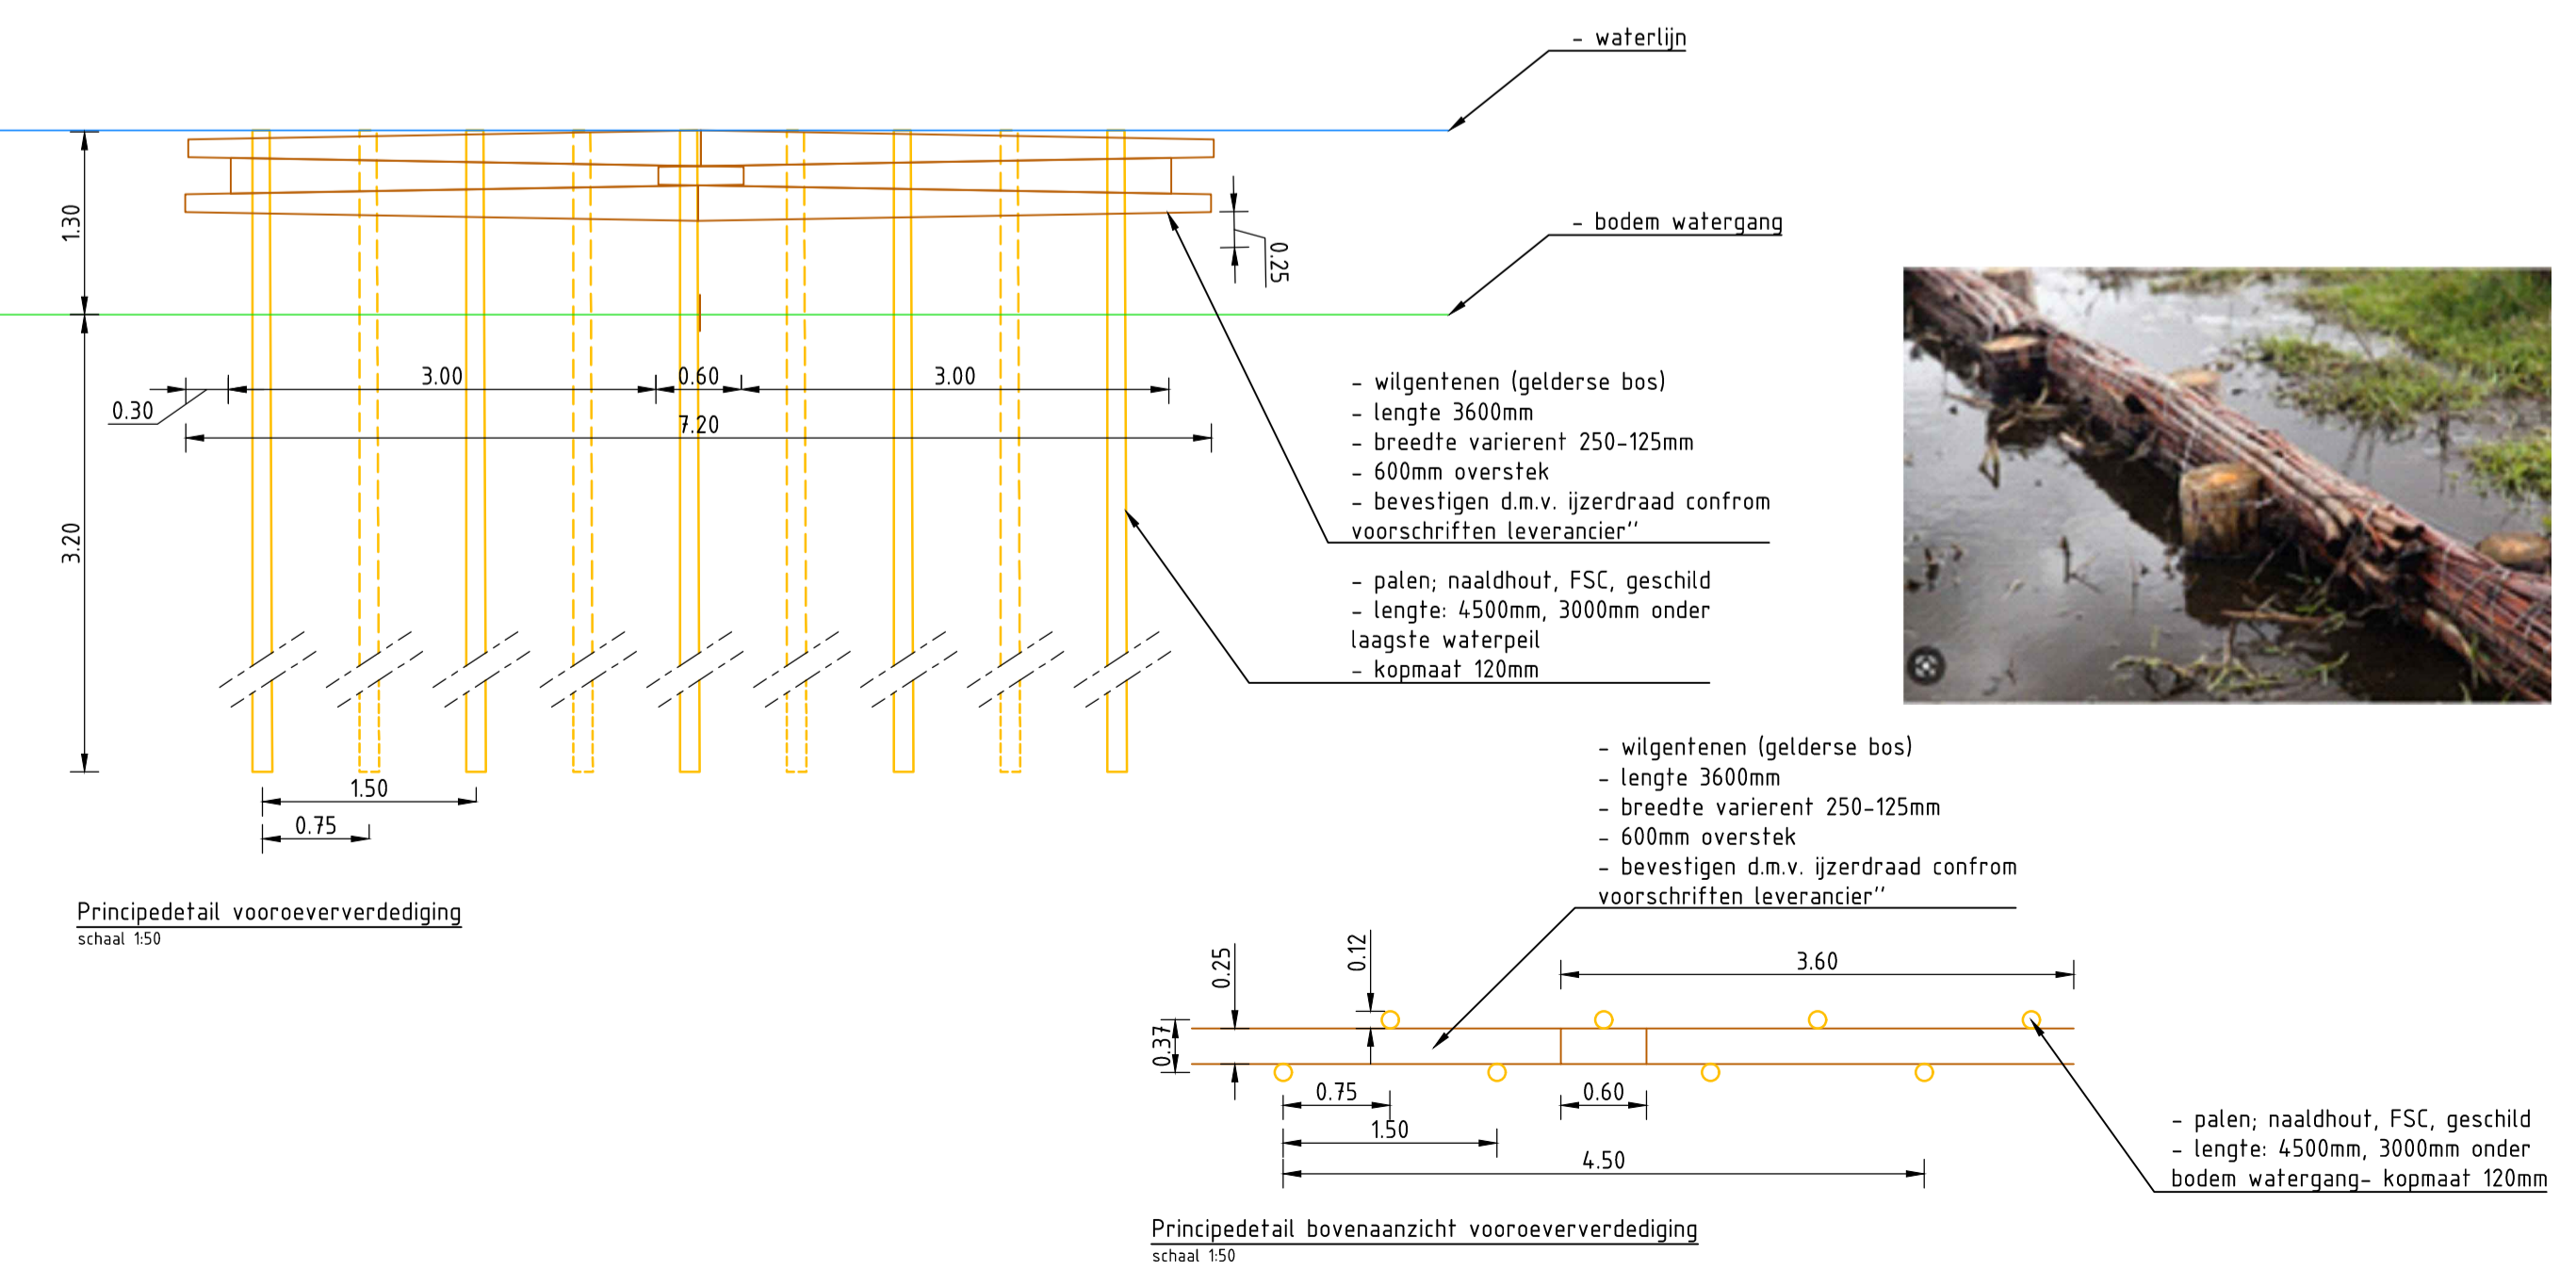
- waterlijn

- bodem watergang

1.30

0.25

3.20

0.30

3.00

0.60

3.00

7.20

- wilgentenen (gelderse bos)
- lengte 3600mm
- breedte varierent 250-125mm
- 600mm overstek
- bevestigen d.m.v. ijzerdraad confrom voorschriften leverancier''

- palen; naaldhout, FSC, geschild
- lengte: 4500mm, 3000mm onder laagste waterpeil
- kopmaat 120mm

1.50

0.75

Principedetail vooroeververdediging
schaal 1:50

- wilgentenen (gelderse bos)
- lengte 3600mm
- breedte varierent 250-125mm
- 600mm overstek
- bevestigen d.m.v. ijzerdraad confrom voorschriften leverancier''

0.25

0.12

3.60

0.37

0.75

0.60

1.50

4.50

- palen; naaldhout, FSC, geschild
- lengte: 4500mm, 3000mm onder bodem watergang- kopmaat 120mm

Principedetail bovenaanzicht vooroeververdediging
schaal 1:50